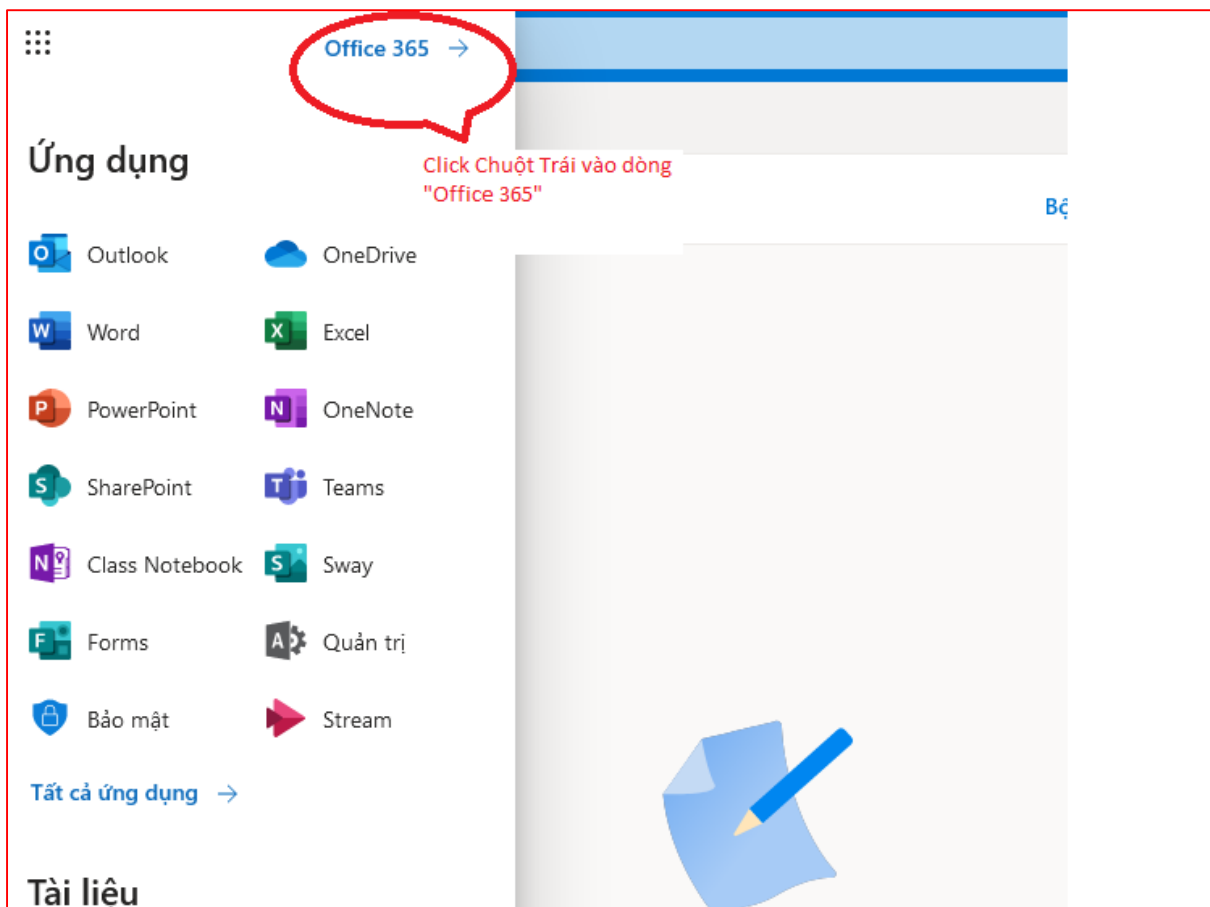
Office 365 →

Click Chuột Trái vào dòng "Office 365"

Ứng dụng

Bộ

Outlook
OneDrive
Word
Excel
PowerPoint
OneNote
SharePoint
Teams
Class Notebook
Sway
Forms
Quản trị
Bảo mật
Stream

Tất cả ứng dụng →

Tài liệu